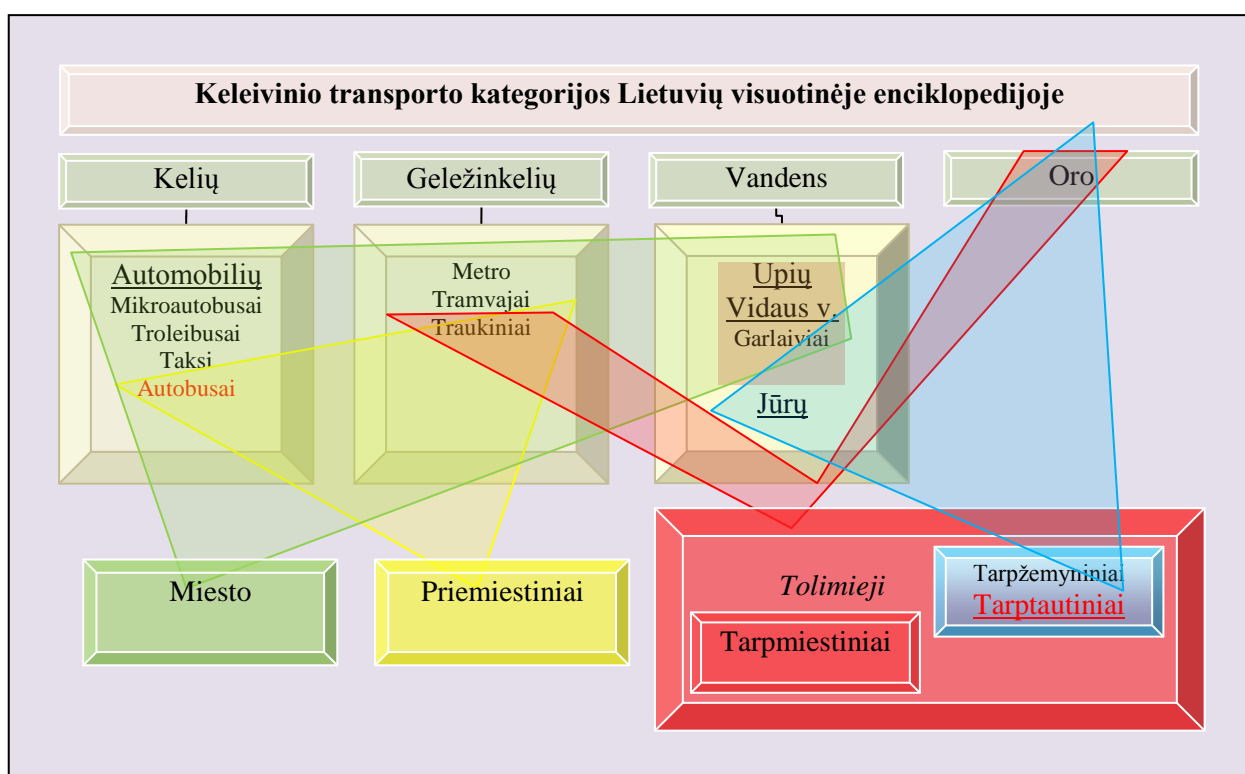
Keleivinio transporto kategorijos Lietuvių visuotinėje enciklopedijoje

Kelių

Geležinkelių

Vandens

Oro

Automobilių
Mikroautobusai
Troleibusai
Taksi
Autobusai

Metro
Tramvajai
Traukiniai

Upių
Vidaus v.
Garlaiviai
Jūrų

Miesto

Priemiestiniai

Tolimieji

Tarpžemyniniai
Tarptautiniai

Tarpmiestiniai